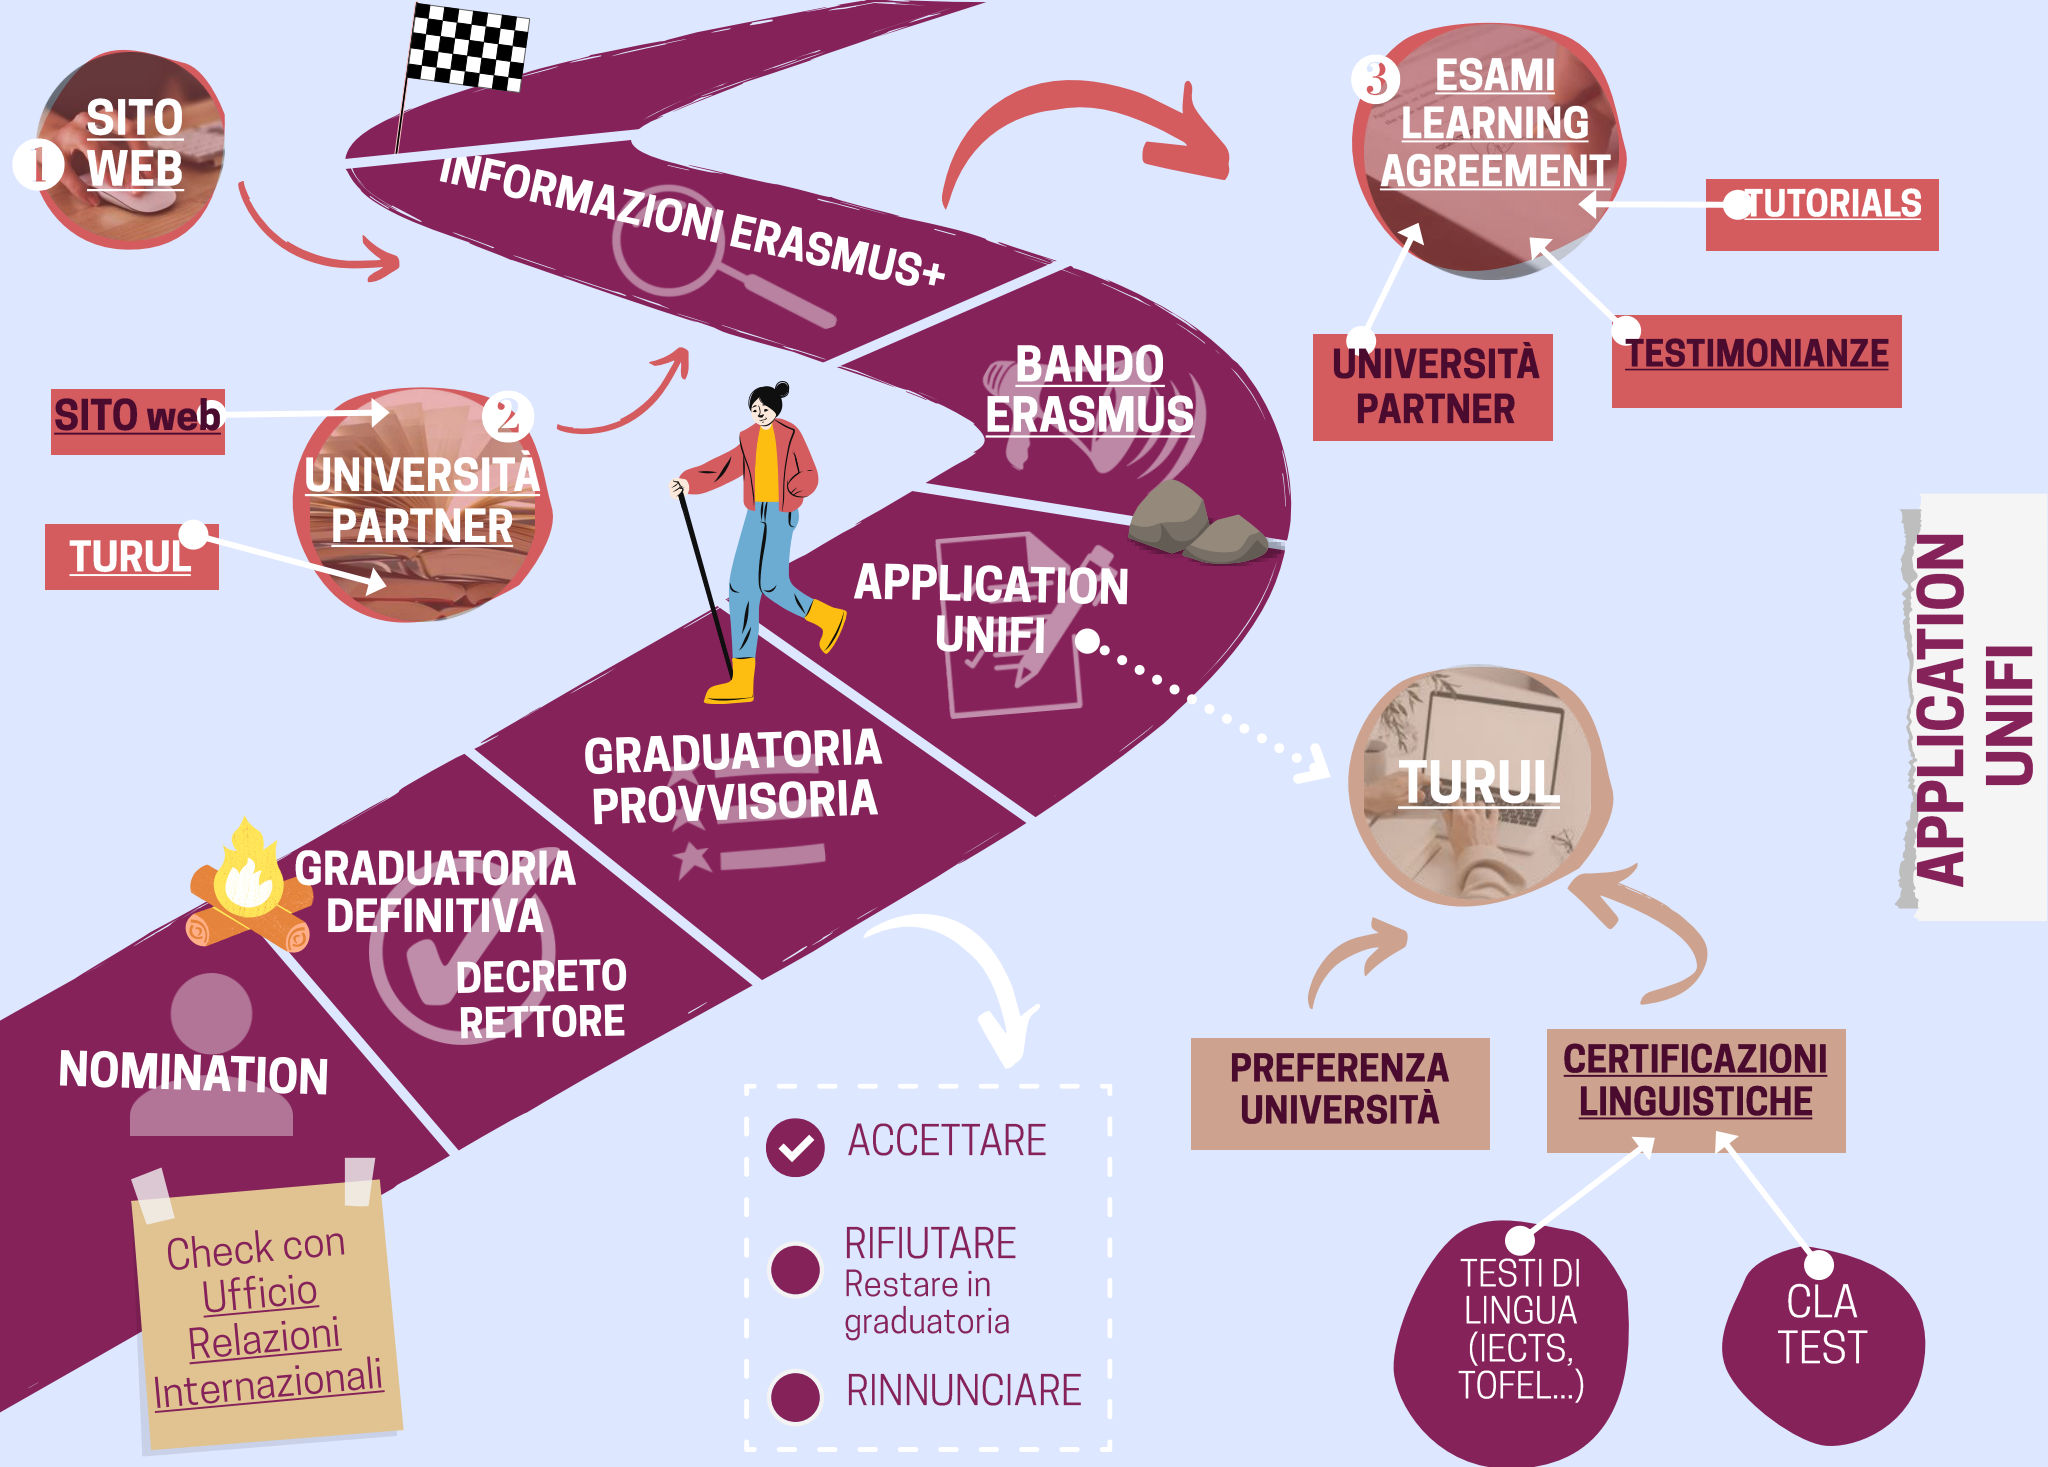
1 SITO WEB

INFORMAZIONI ERASMUS+

3 ESAMI LEARNING AGREEMENT

TUTORIALS

UNIVERSITÀ PARTNER

TESTIMONIANZE

SITO web

TURUL

2 UNIVERSITÀ PARTNER

BANDO ERASMUS

APPLICATION UNIFI

APPLICATION UNIFI

TURUL

GRADUATORIA PROVVISORIA

GRADUATORIA DEFINITIVA

DECRETO RETTORE

NOMINATION

PREFERENZA UNIVERSITÀ

CERTIFICAZIONI LINGUISTICHE

ACCETTARE

RIFIUTARE
Restare in graduatoria

RINNUNCIARE

Check con Ufficio Relazioni Internazionali

TESTI DI LINGUA (IECTS, TOFEL...)

CLA TEST